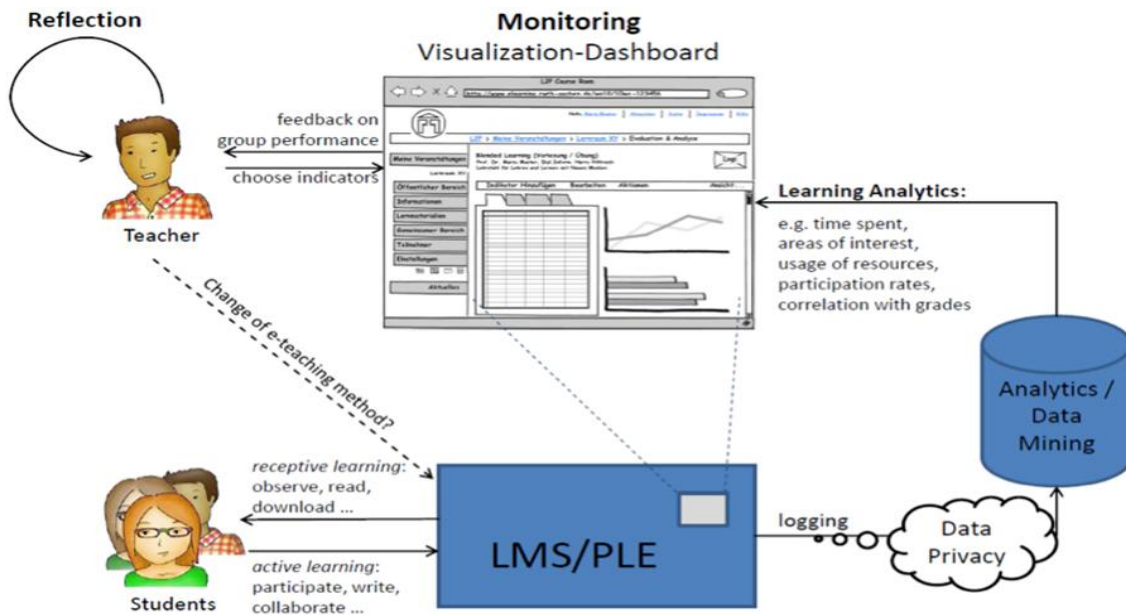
Reflection

Monitoring
Visualization-Dashboard

L2P Course Room

Meine Veranstaltungen > Lernraum XY > Evaluation & Analyse

Blended Learning (Vorlesung / Übung)

Meine Veranstaltungen

Öffentlicher Bereich
Informationen
Lernmaterialien
Gemeinsamer Bereich
Teilnehmer
Einstellungen

Aktuelles

Indikator Hinzufügen   Bearbeiten   Aktionen

feedback on group performance

choose indicators

Teacher

Change of e-teaching method?

Learning Analytics:
e.g. time spent,
areas of interest,
usage of resources,
participation rates,
correlation with grades

Analytics / Data Mining

receptive learning:
observe, read,
download ...

active learning:
participate, write,
collaborate ...

Students

LMS/PLE

logging

Data Privacy